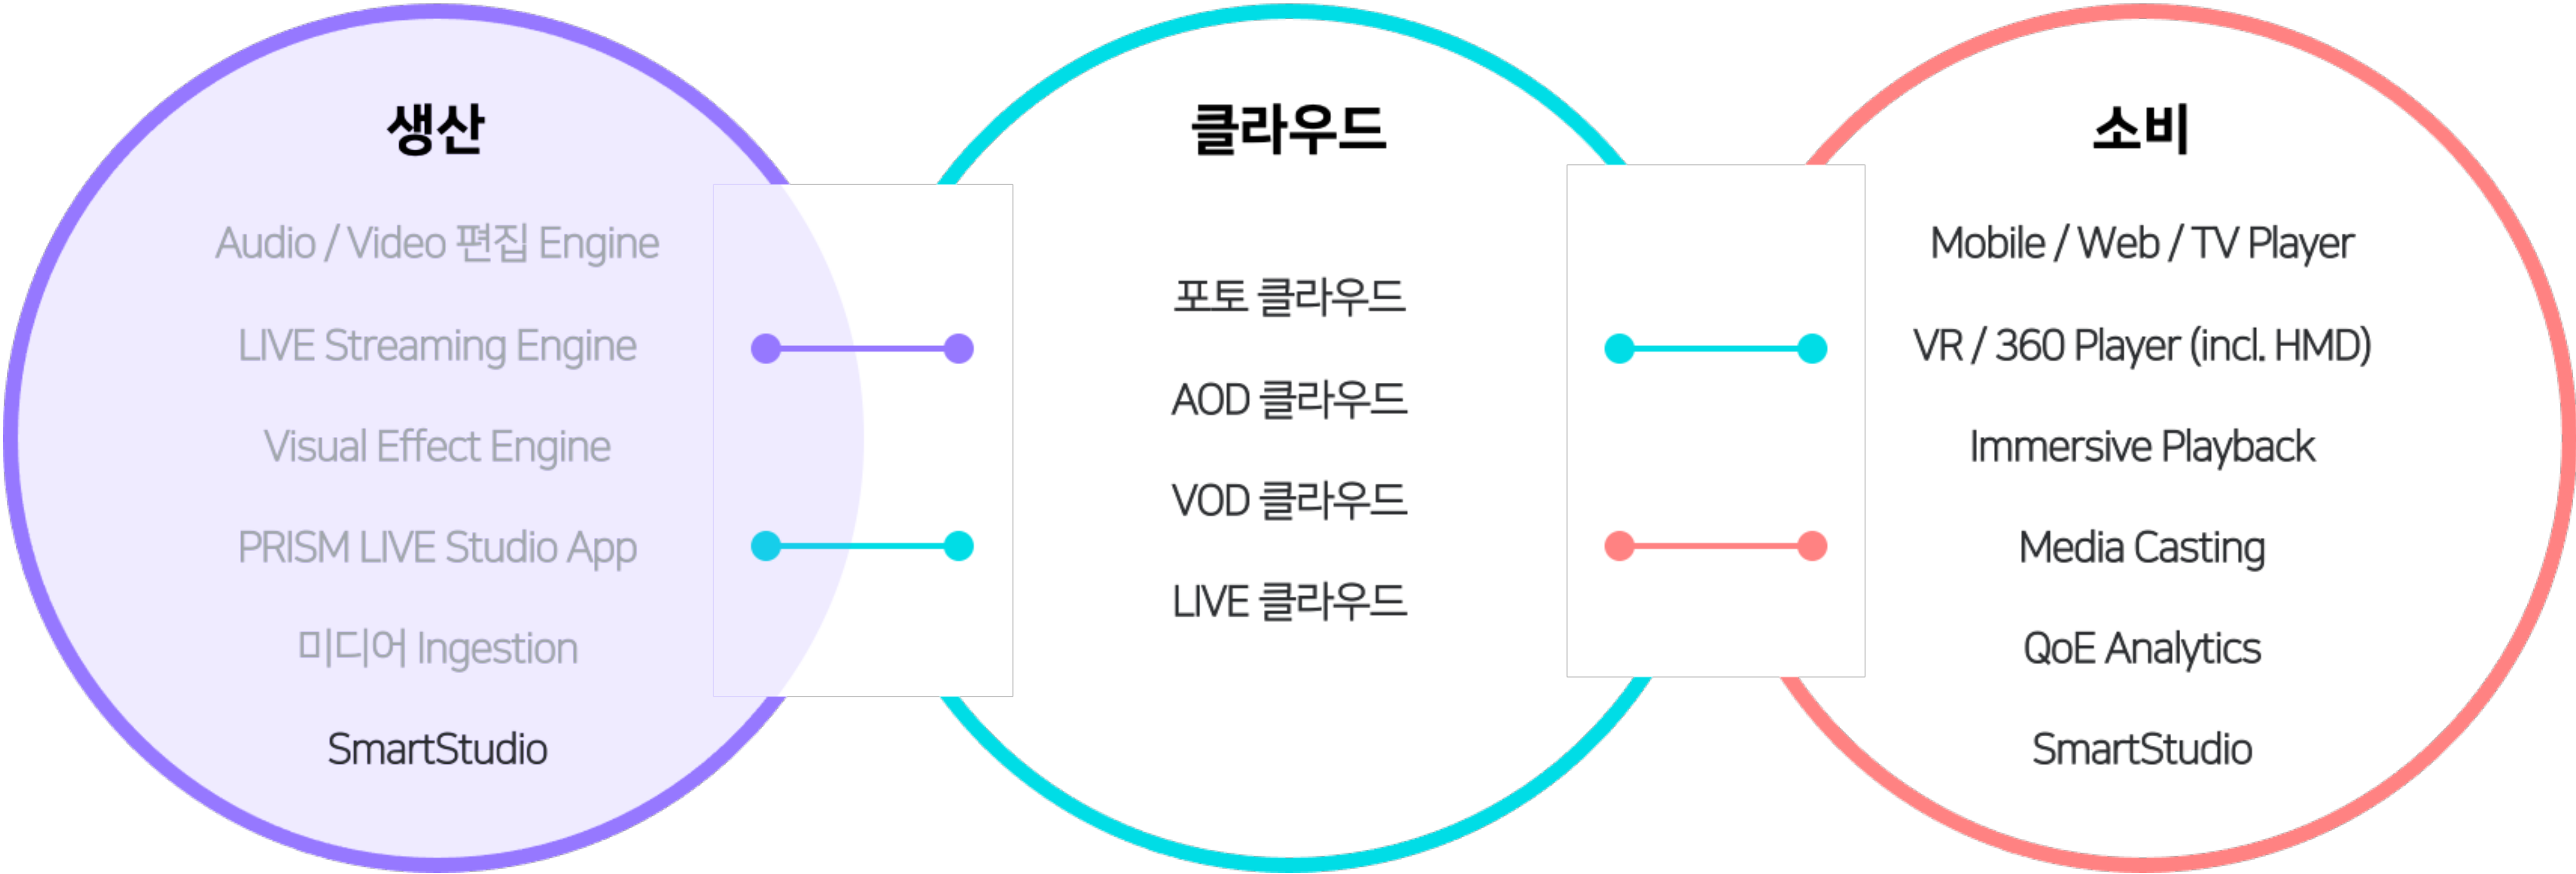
생산

Audio / Video 편집 Engine

LIVE Streaming Engine

Visual Effect Engine

PRISM LIVE Studio App

미디어 Ingestion

SmartStudio

클라우드

포토 클라우드

AOD 클라우드

VOD 클라우드

LIVE 클라우드

소비

Mobile / Web / TV Player

VR / 360 Player (incl. HMD)

Immersive Playback

Media Casting

QoE Analytics

SmartStudio